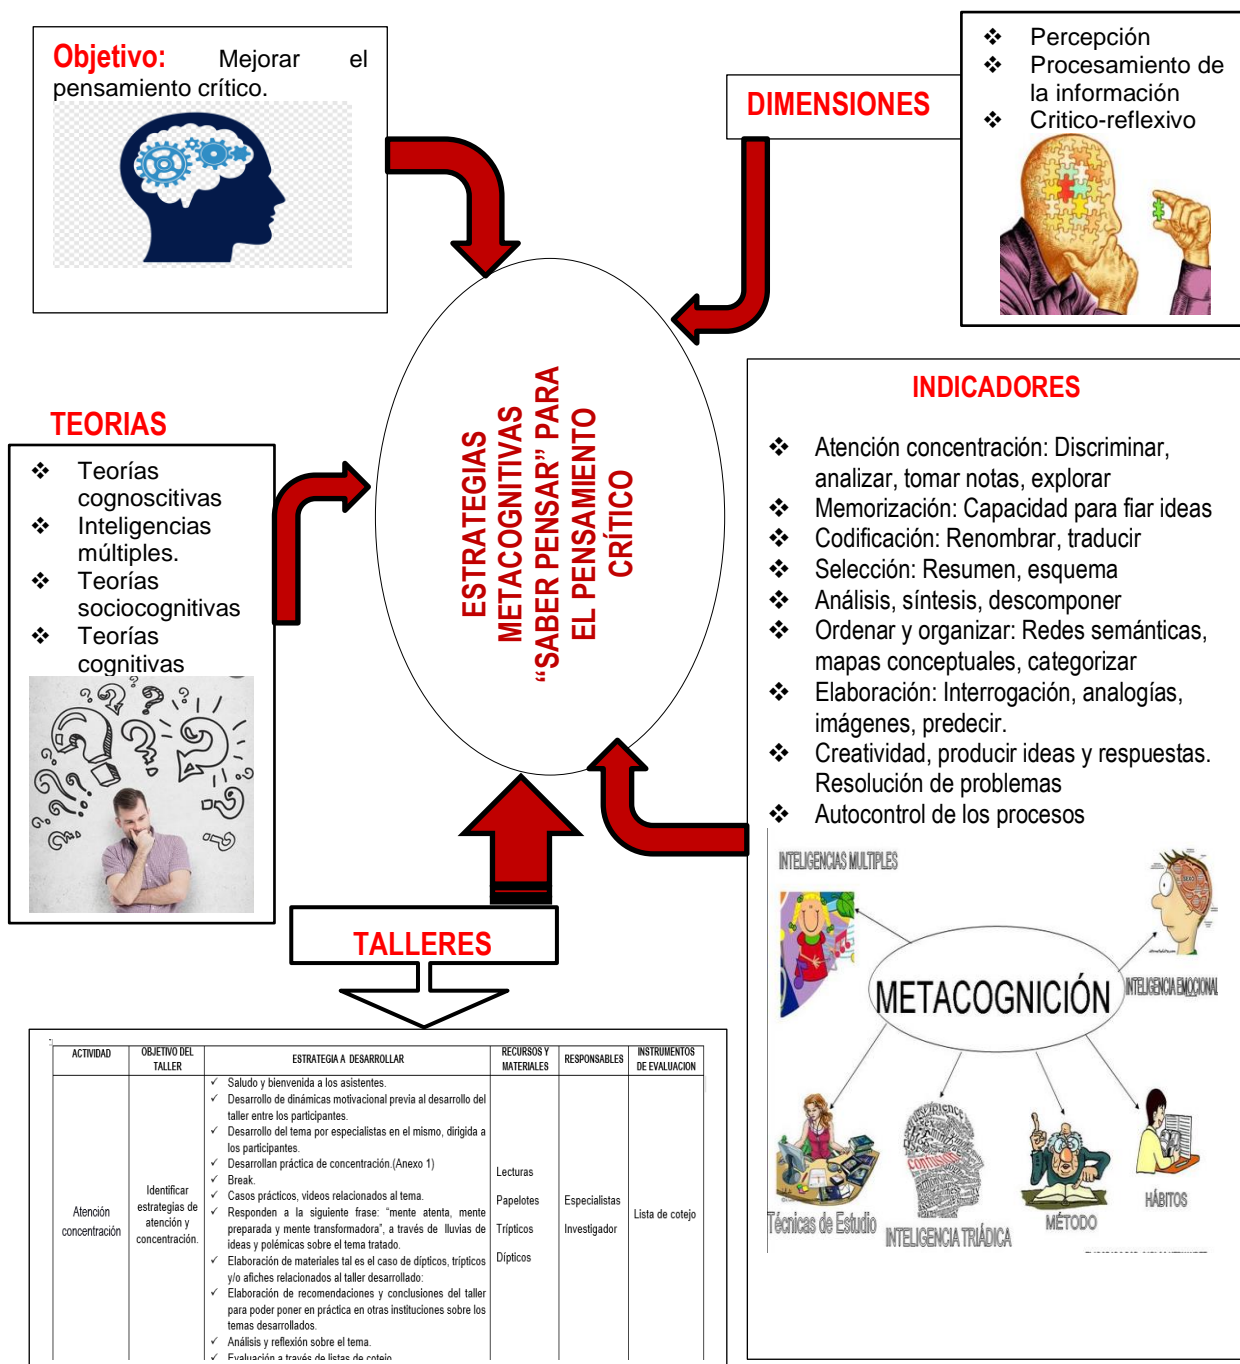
Objetivo: Mejorar el pensamiento crítico.

DIMENSIONES

❖ Percepción
❖ Procesamiento de la información
❖ Critico-reflexivo

ESTRATEGIAS METACOGNITIVAS "SABER PENSAR" PARA EL PENSAMIENTO CRÍTICO

TEORIAS

❖ Teorías cognoscitivas
❖ Inteligencias múltiples.
❖ Teorías sociocognitivas
❖ Teorías cognitivas

INDICADORES

❖ Atención concentración: Discriminar, analizar, tomar notas, explorar
❖ Memorización: Capacidad para fiar ideas
❖ Codificación: Renombrar, traducir
❖ Selección: Resumen, esquema
❖ Análisis, síntesis, descomponer
❖ Ordenar y organizar: Redes semánticas, mapas conceptuales, categorizar
❖ Elaboración: Interrogación, analogías, imágenes, predecir.
❖ Creatividad, producir ideas y respuestas. Resolución de problemas
❖ Autocontrol de los procesos

INTELIGENCIAS MULTIPLES
METACOGNICIÓN
INTELIGENCIA EMOCIONAL
Técnicas de Estudio
INTELIGENCIA TRIÁDICA
MÉTODO
HÁBITOS

TALLERES

| ACTIVIDAD | OBJETIVO DEL TALLER | ESTRATEGIA A DESARROLLAR | RECURSOS Y MATERIALES | RESPONSABLES | INSTRUMENTOS DE EVALUACION |
|---|---|---|---|---|---|
| Atención concentración | Identificar estrategias de atención y concentración. | ✓ Saludo y bienvenida a los asistentes. ✓ Desarrollo de dinámicas motivacional previa al desarrollo del taller entre los participantes. ✓ Desarrollo del tema por especialistas en el mismo, dirigida a los participantes. ✓ Desarrollan práctica de concentración.(Anexo 1) ✓ Break. ✓ Casos prácticos, videos relacionados al tema. ✓ Responden a la siguiente frase: "mente atenta, mente preparada y mente transformadora", a través de lluvias de ideas y polémicas sobre el tema tratado. ✓ Elaboración de materiales tal es el caso de dípticos, trípticos y/o afiches relacionados al taller desarrollado: ✓ Elaboración de recomendaciones y conclusiones del taller para poder poner en práctica en otras instituciones sobre los temas desarrollados. ✓ Análisis y reflexión sobre el tema. ✓ Evaluación a través de listas de cotejo | Lecturas Papelotes Trípticos Dípticos | Especialistas Investigador | Lista de cotejo |